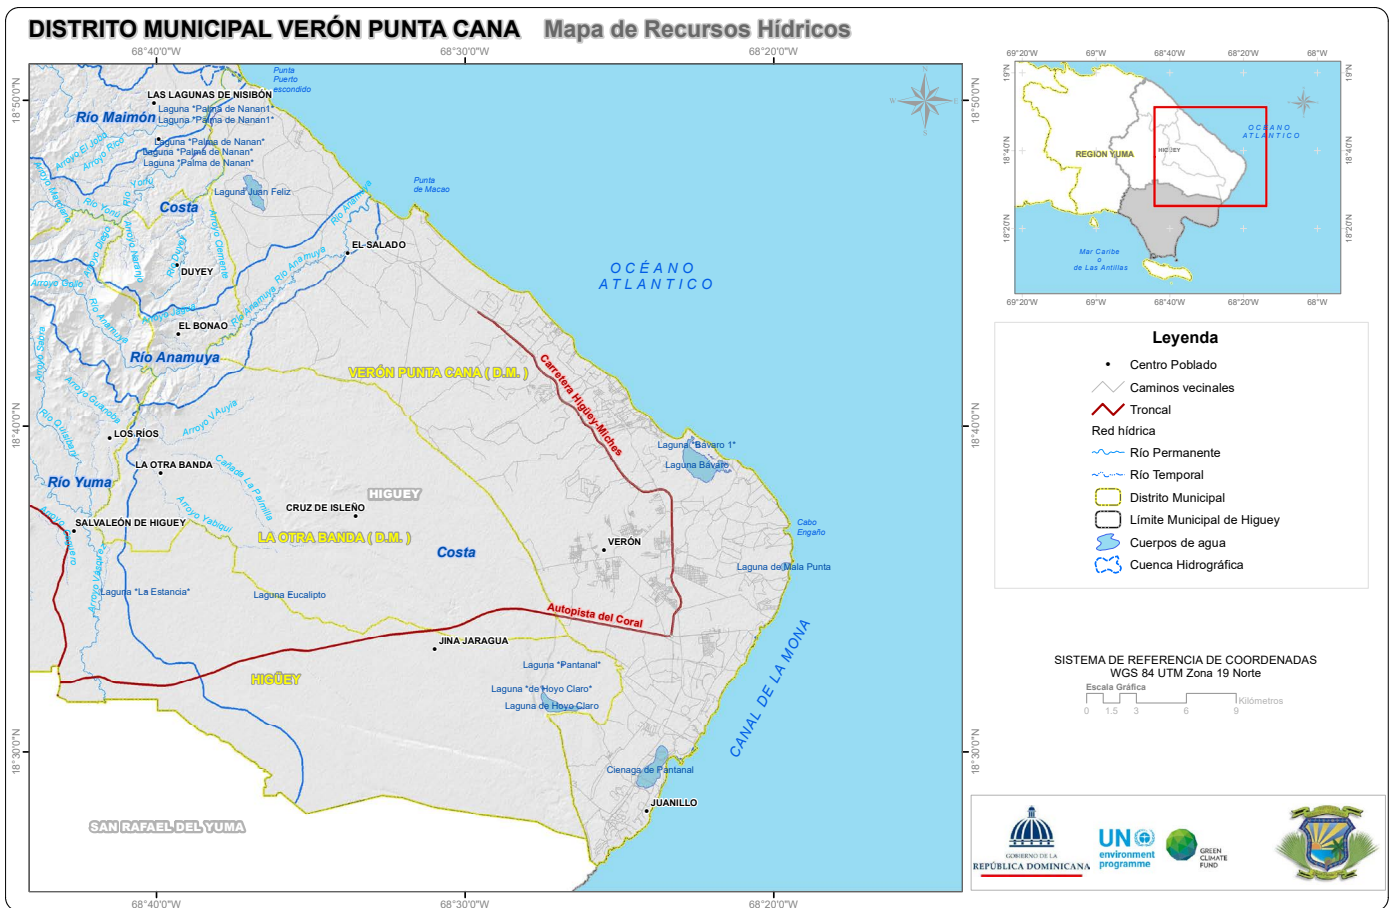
DISTRITO MUNICIPAL VERÓN PUNTA CANA Mapa de Recursos Hídricos

68°40'0"W 68°30'0"W 68°20'0"W

18°50'0"N 18°40'0"N 18°30'0"N

Punta Puerto escondido

LAS LAGUNAS DE NISIBÓN
Laguna "Palma de Nanan1"
Laguna "Palma de Nanan1"
Río Maimón
Laguna "Palma de Nanan"
Laguna "Palma de Nanan"
Laguna "Palma de Nanan"
Arroyo El Jobo
Arroyo Rico
Laguna Juan Feliz
Punta de Macao
Costa
Río Yonu
Río Anamuya
EL SALADO
DUYEY
Río Duyey
Arroyo Clemente
Arroyo Gallo
Río Anamuya
EL BONAO
Río Anamuya
OCÉANO ATLANTICO
Carretera Higüey-Miches
VERÓN PUNTA CANA ( D.M. )
Arroyo Guaranal
LOS RÍOS
Arroyo Yauya
Laguna "Bávaro 1"
Laguna Bávaro
LA OTRA BANDA
Río Yuma
Cañada La Palmilla
HIGUEY
CRUZ DE ISLEÑO
Arroyo Yabiqui
SALVALEÓN DE HIGUEY
LA OTRA BANDA ( D.M. )
Cabo Engaño
VERÓN
Costa
Laguna de Mala Punta
Laguna "La Estancia"
Laguna Eucalipto
Autopista del Coral
JINA JARAGUA
Laguna "Pantanal"
HIGÜEY
Laguna "de Hoyo Claro"
Laguna de Hoyo Claro
CANAL DE LA MONA
Cienaga de Pantanal
JUANILLO
SAN RAFAEL DEL YUMA

69°20'W 69°W 68°40'W 68°20'W 68°W
19°N 18°40'N 18°20'N
REGION YUMA
HIGUEY
OCEANO ATLANTICO
Mar Caribe o de Las Antillas

Leyenda
Centro Poblado
Caminos vecinales
Troncal
Red hídrica
Río Permanente
Río Temporal
Distrito Municipal
Límite Municipal de Higuey
Cuerpos de agua
Cuenca Hidrográfica

SISTEMA DE REFERENCIA DE COORDENADAS
WGS 84 UTM Zona 19 Norte
Escala Gráfica
0 1.5 3 6 9 Kilómetros

GOBIERNO DE LA REPÚBLICA DOMINICANA
UN environment programme
GREEN CLIMATE FUND